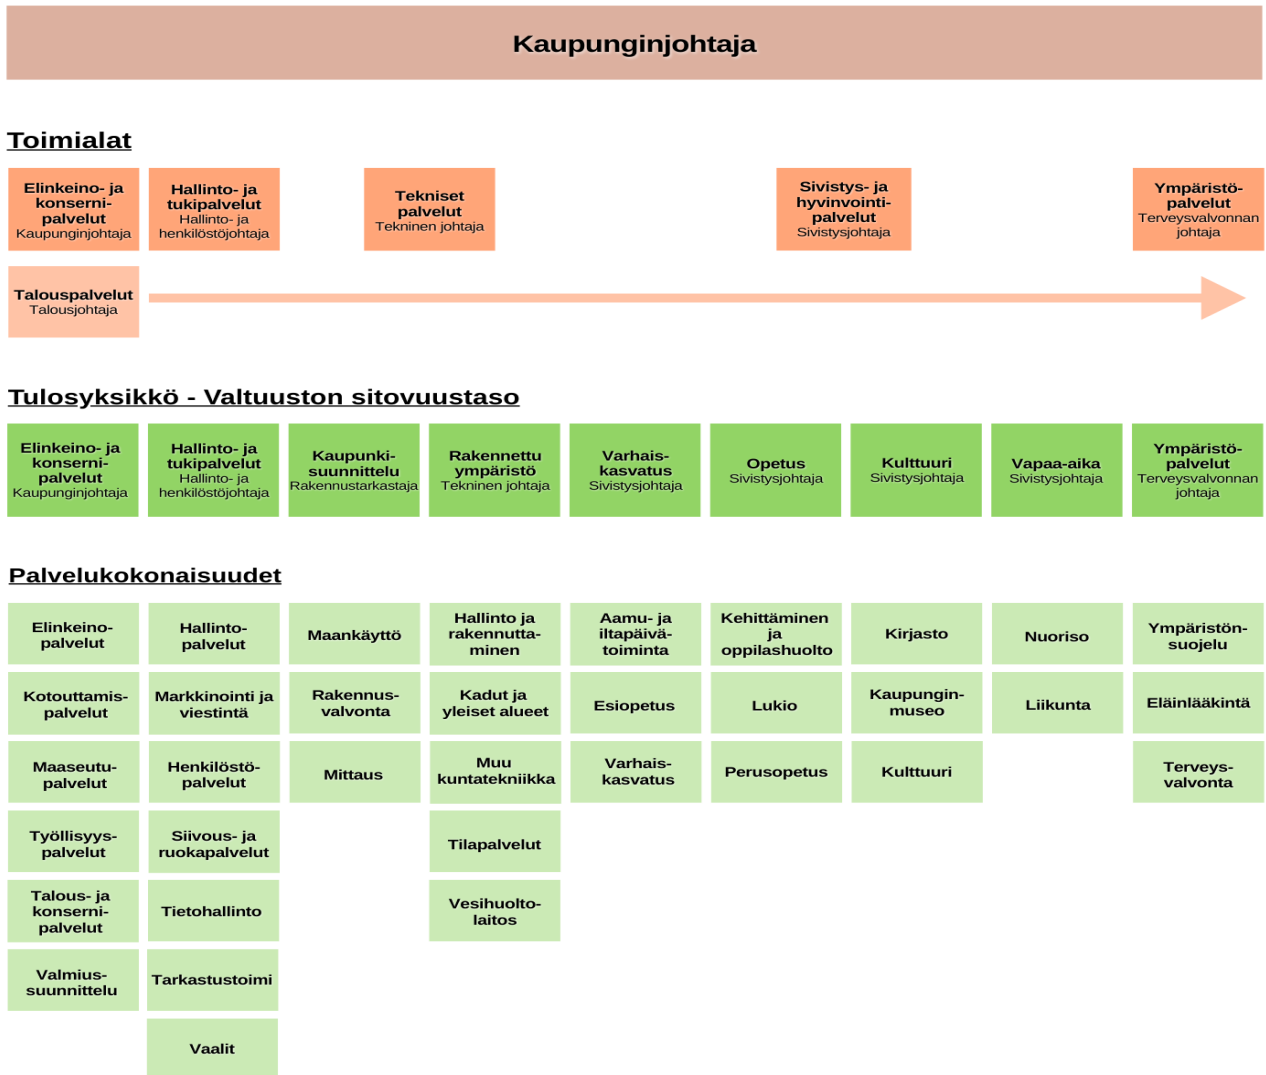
Kaupunginjohtaja

Toimialat

Elinkeino- ja konsernipalvelut
Kaupunginjohtaja

Hallinto- ja tukipalvelut
Hallinto- ja henkilöstöjohtaja

Tekniset palvelut
Tekninen johtaja

Sivistys- ja hyvinvointipalvelut
Sivistysjohtaja

Ympäristöpalvelut
Terveysvalvonnan johtaja

Talouspalvelut
Talousjohtaja

Tulosyksikkö - Valtuuston sitovuustaso

Elinkeino- ja konsernipalvelut
Kaupunginjohtaja

Hallinto- ja tukipalvelut
Hallinto- ja henkilöstöjohtaja

Kaupunkisuunnittelu
Rakennustarkastaja

Rakennettu ympäristö
Tekninen johtaja

Varhaiskasvatus
Sivistysjohtaja

Opetus
Sivistysjohtaja

Kulttuuri
Sivistysjohtaja

Vapaa-aika
Sivistysjohtaja

Ympäristöpalvelut
Terveysvalvonnan johtaja

Palvelukokonaisuudet

| | | | | | | | | |
|---|---|---|---|---|---|---|---|---|
| Elinkeinopalvelut | Hallintopalvelut | Maankäyttö | Hallinto ja rakennuttaminen | Aamu- ja iltapäivätoiminta | Kehittäminen ja oppilashuolto | Kirjasto | Nuoriso | Ympäristönsuojelu |
| Kotouttamispalvelut | Markkinointi ja viestintä | Rakennusvalvonta | Kadut ja yleiset alueet | Esiopetus | Lukio | Kaupunginmuseo | Liikunta | Eläinlääkintä |
| Maaseutupalvelut | Henkilöstöpalvelut | Mittaus | Muu kuntatekniikka | Varhaiskasvatus | Perusopetus | Kulttuuri | | Terveysvalvonta |
| Työllisyyspalvelut | Siivous- ja ruokapalvelut | | Tilapalvelut | | | | | |
| Talous- ja konsernipalvelut | Tietohallinto | | Vesihuoltolaitos | | | | | |
| Valmiussuunnittelu | Tarkastustoimi | | | | | | | |
| | Vaalit | | | | | | | |